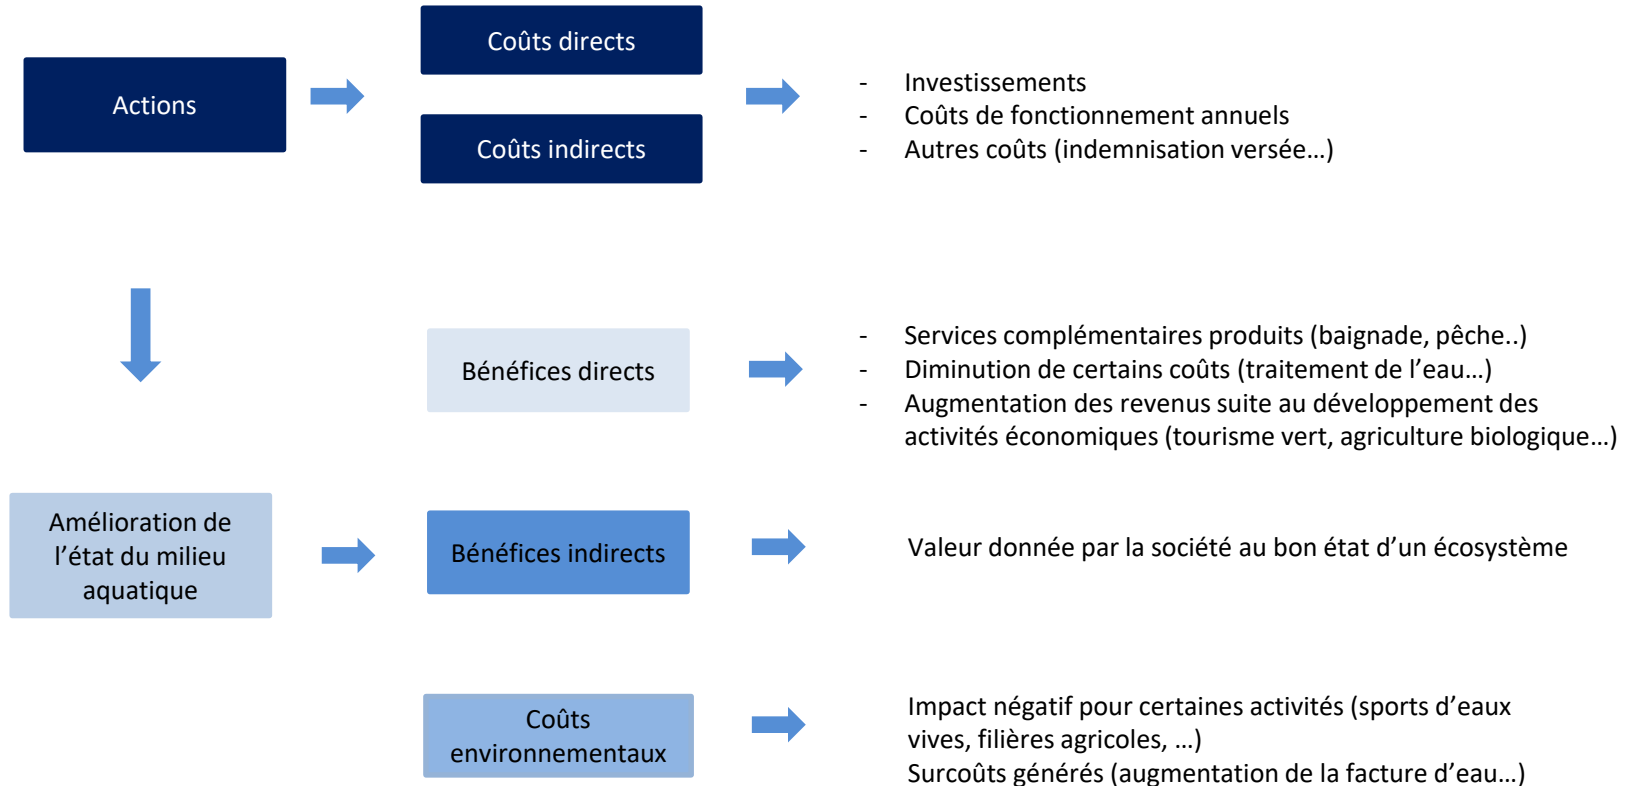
Actions

Coûts directs

Coûts indirects

- Investissements
- Coûts de fonctionnement annuels
- Autres coûts (indemnisation versée…)

Bénéfices directs

- Services complémentaires produits (baignade, pêche..)
- Diminution de certains coûts (traitement de l'eau…)
- Augmentation des revenus suite au développement des activités économiques (tourisme vert, agriculture biologique…)

Amélioration de l'état du milieu aquatique

Bénéfices indirects

Valeur donnée par la société au bon état d'un écosystème

Coûts environnementaux

Impact négatif pour certaines activités (sports d'eaux vives, filières agricoles, …)
Surcoûts générés (augmentation de la facture d'eau…)